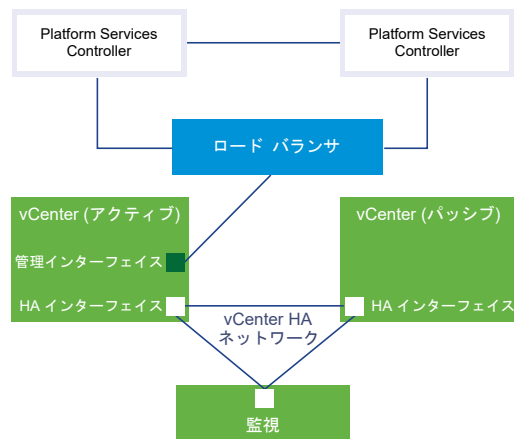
Platform Services Controller

Platform Services Controller

ロード バランサ

vCenter (アクティブ)

管理インターフェイス

HA インターフェイス

vCenter (パッシブ)

HA インターフェイス

vCenter HA ネットワーク

監視